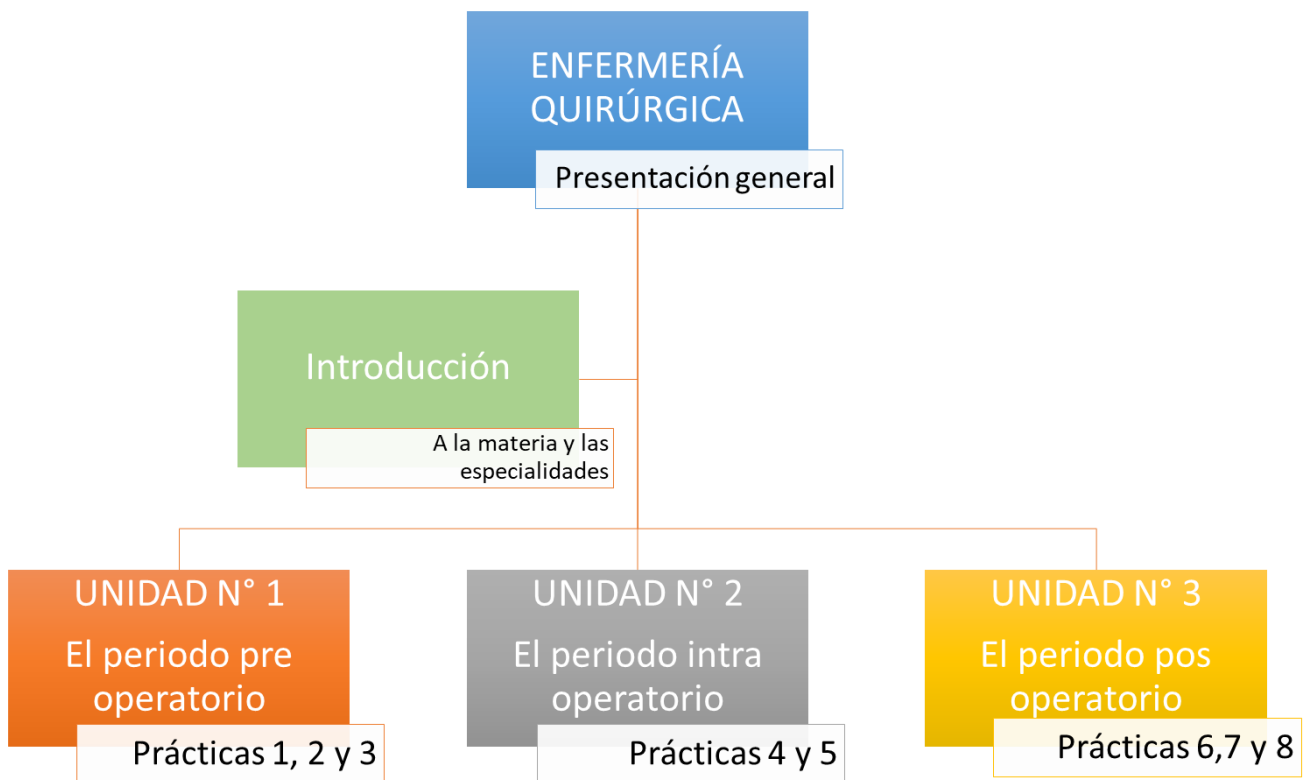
ENFERMERÍA QUIRÚRGICA

Presentación general

Introducción

A la materia y las especialidades

UNIDAD N° 1

El periodo pre operatorio

Prácticas 1, 2 y 3

UNIDAD N° 2

El periodo intra operatorio

Prácticas 4 y 5

UNIDAD N° 3

El periodo pos operatorio

Prácticas 6,7 y 8